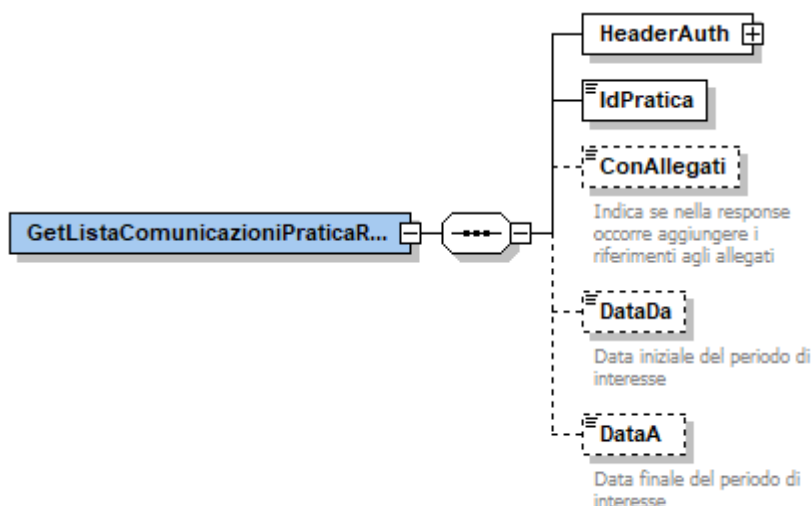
GetListaComunicazioniPraticaR...

HeaderAuth

IdPratica

ConAllegati

Indica se nella response occorre aggiungere i riferimenti agli allegati

DataDa

Data iniziale del periodo di interesse

DataA

Data finale del periodo di interesse